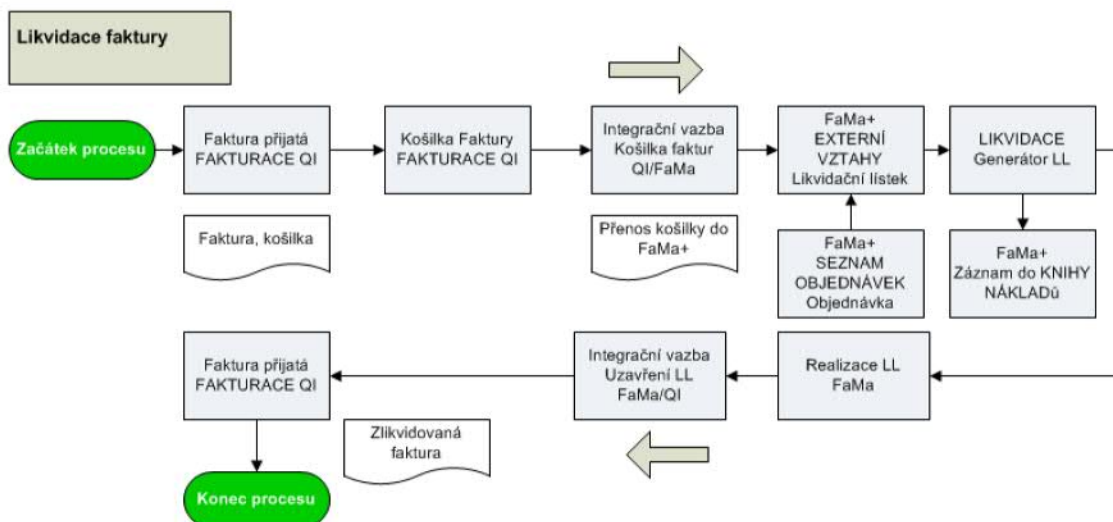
Likvidace faktury

Začátek procesu

Faktura přijatá FAKTURACE QI

Košilka Faktury FAKTURACE QI

Integrační vazba Košilka faktur QI/FaMa

FaMa+ EXTERNÍ VZTAHY Likvidační lístek

LIKVIDACE Generátor LL

Faktura, košilka

Přenos košilky do FaMa+

FaMa+ SEZNAM OBJEDNÁVEK Objednávka

FaMa+ Záznam do KNIHY NÁKLADů

Faktura přijatá FAKTURACE QI

Integrační vazba Uzavření LL FaMa/QI

Realizace LL FaMa

Zlikvidovaná faktura

Konec procesu